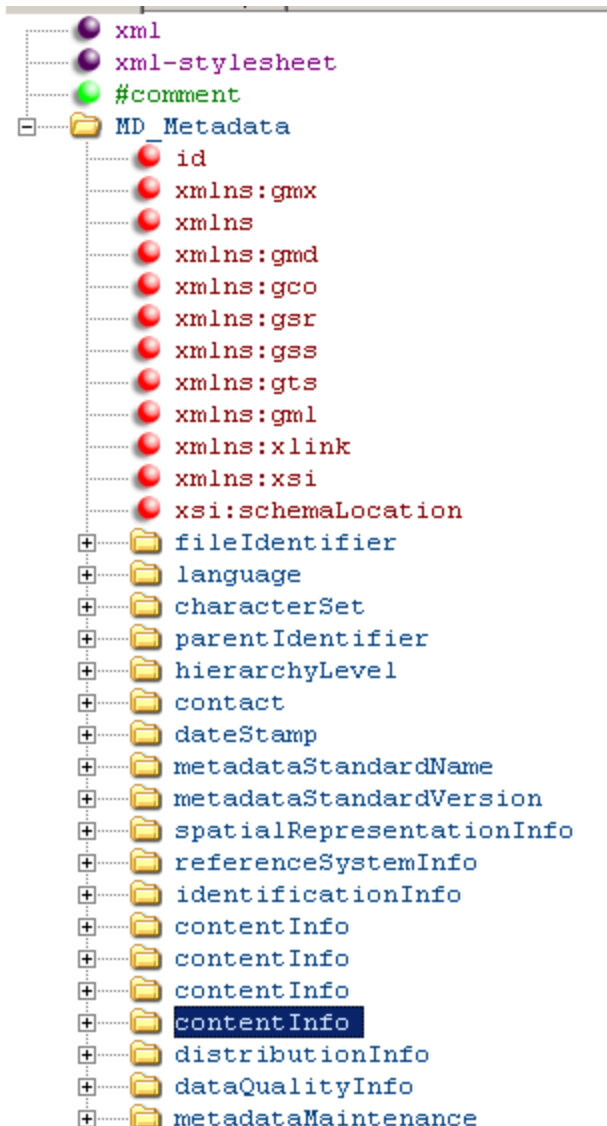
xml
xml-stylesheet
#comment
MD_Metadata
id
xmlns:gmx
xmlns
xmlns:gmd
xmlns:gco
xmlns:gsr
xmlns:gss
xmlns:gts
xmlns:gml
xmlns:xlink
xmlns:xsi
xsi:schemaLocation
fileIdentifier
language
characterSet
parentIdentifier
hierarchyLevel
contact
dateStamp
metadataStandardName
metadataStandardVersion
spatialRepresentationInfo
referenceSystemInfo
identificationInfo
contentInfo
contentInfo
contentInfo
contentInfo
distributionInfo
dataQualityInfo
metadataMaintenance